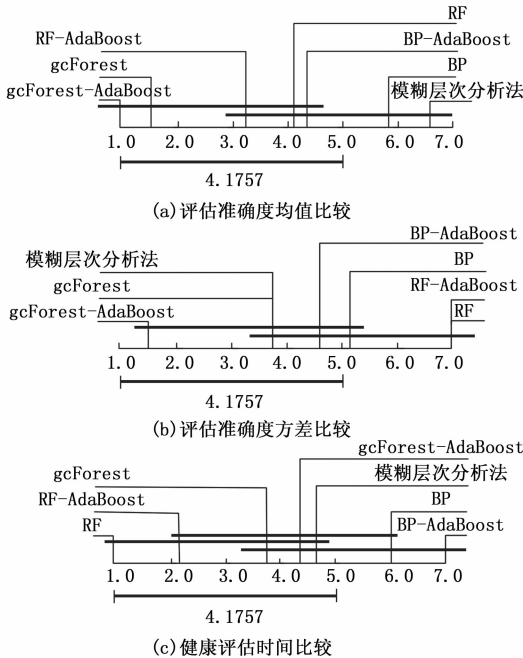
RF-AdaBoost
gcForest
gcForest-AdaBoost
RF
BP-AdaBoost
BP
模糊层次分析法
1.0 2.0 3.0 4.0 5.0 6.0 7.0
4.1757
(a)评估准确度均值比较

模糊层次分析法
gcForest
gcForest-AdaBoost
BP-AdaBoost
BP
RF-AdaBoost
RF
1.0 2.0 3.0 4.0 5.0 6.0 7.0
4.1757
(b)评估准确度方差比较

gcForest
RF-AdaBoost
RF
gcForest-AdaBoost
模糊层次分析法
BP
BP-AdaBoost
1.0 2.0 3.0 4.0 5.0 6.0 7.0
4.1757
(c)健康评估时间比较